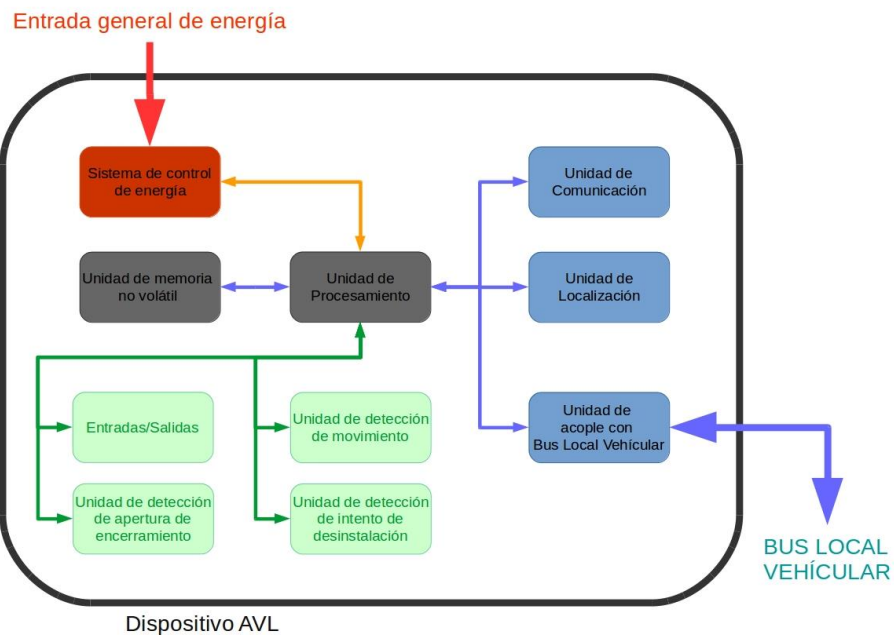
Entrada general de energía

Sistema de control de energía

Unidad de memoria no volátil

Unidad de Procesamiento

Unidad de Comunicación

Unidad de Localización

Unidad de acople con Bus Local Vehícular

Entradas/Salidas

Unidad de detección de movimiento

Unidad de detección de apertura de encerramiento

Unidad de detección de intento de desinstalación

BUS LOCAL VEHÍCULAR

Dispositivo AVL